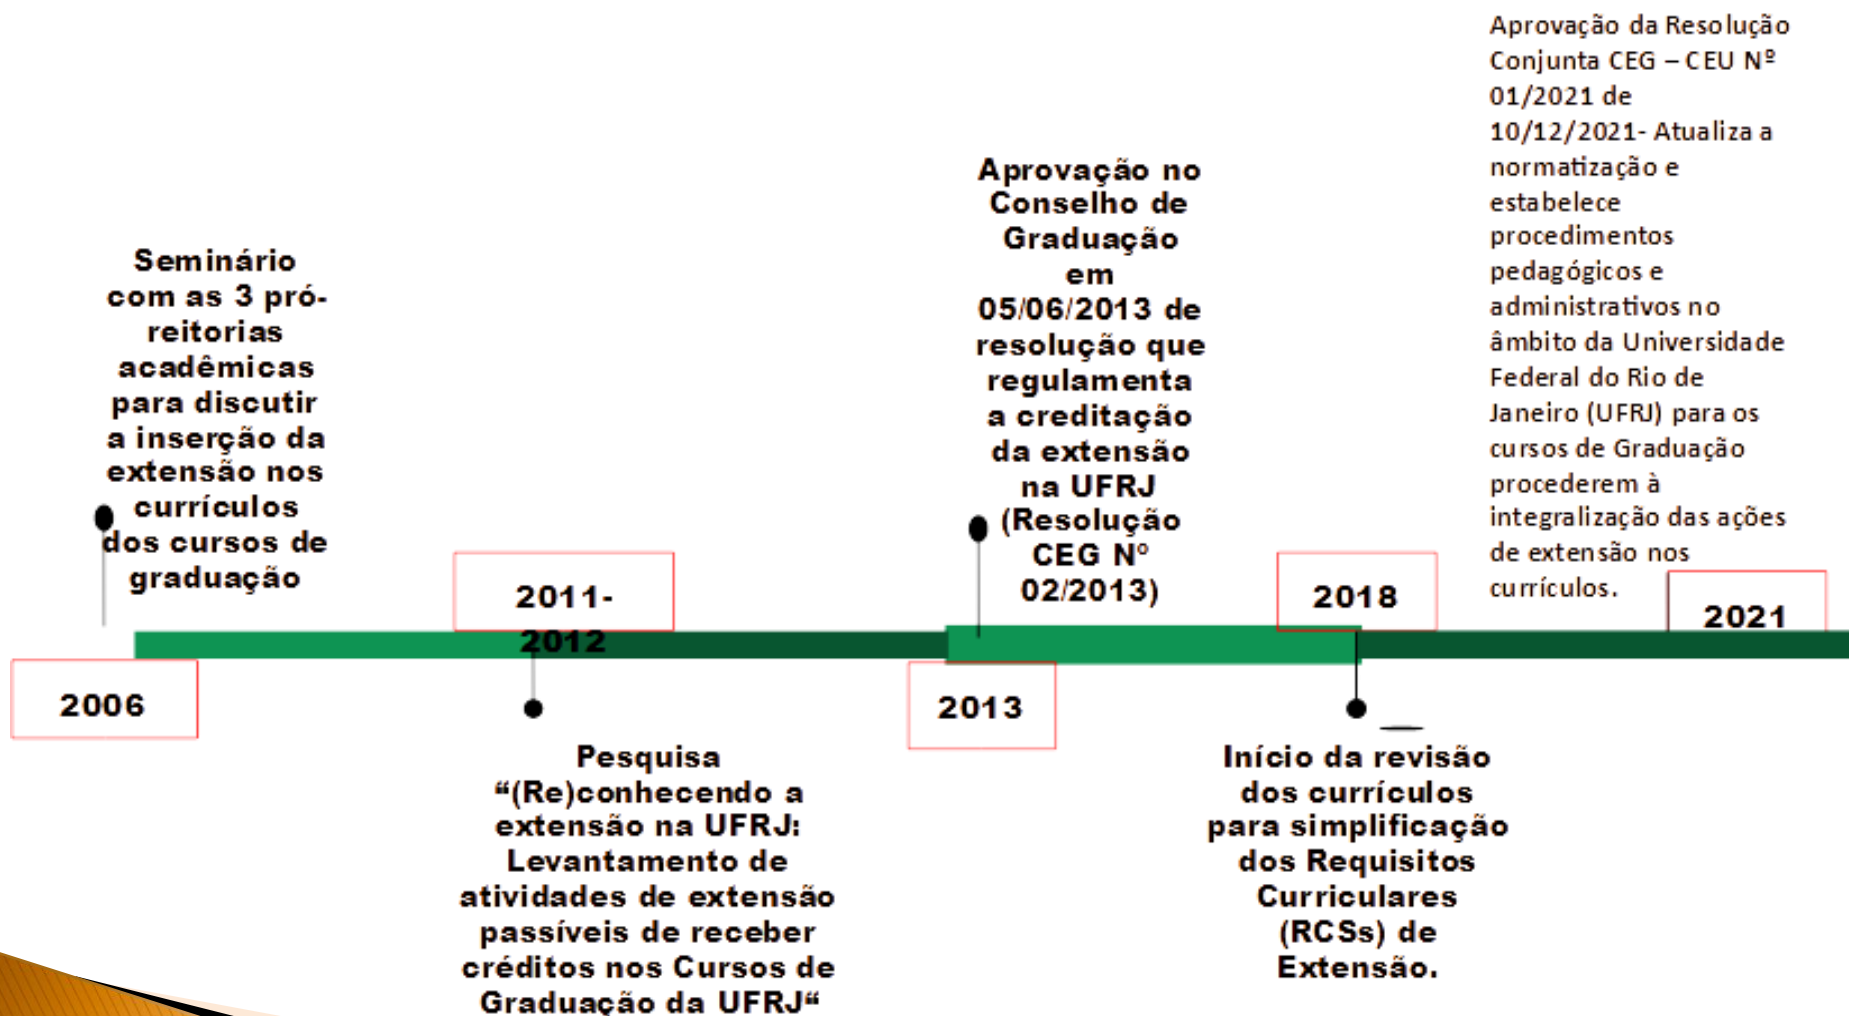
Aprovação da Resolução Conjunta CEG – CEU Nº 01/2021 de 10/12/2021- Atualiza a normatização e estabelece procedimentos pedagógicos e administrativos no âmbito da Universidade Federal do Rio de Janeiro (UFRJ) para os cursos de Graduação procederem à integralização das ações de extensão nos currículos.

Aprovação no Conselho de Graduação em 05/06/2013 de resolução que regulamenta a creditação da extensão na UFRJ (Resolução CEG Nº 02/2013)

Seminário com as 3 pró-reitorias acadêmicas para discutir a inserção da extensão nos currículos dos cursos de graduação

2011-2012

2018

2021

2006

2013

Pesquisa "(Re)conhecendo a extensão na UFRJ: Levantamento de atividades de extensão passíveis de receber créditos nos Cursos de Graduação da UFRJ"

Início da revisão dos currículos para simplificação dos Requisitos Curriculares (RCSs) de Extensão.